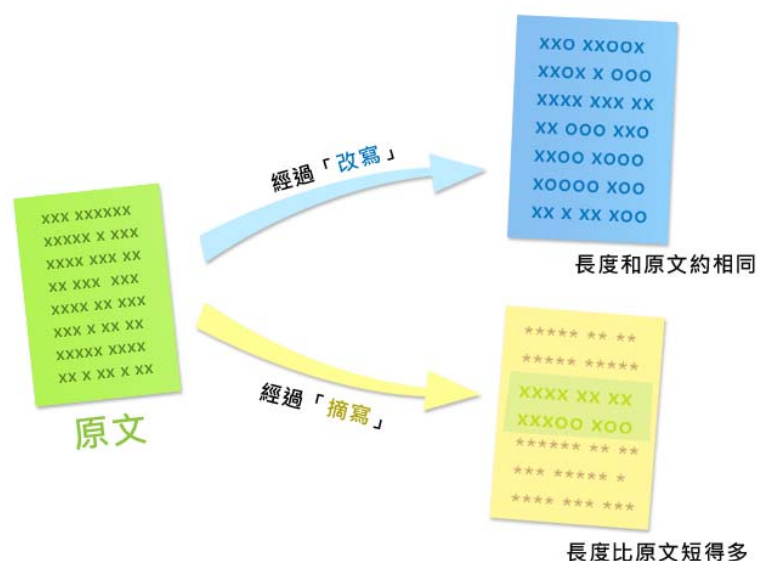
xxx xxxxxx
xxxxx x xxx
xxxx xxx xx
xx xxx xxx
xxxx xx xxx
xxx x xx xx
xxxxx xxxx
xx x xx x xx

原文

經過「改寫」

xxo xxoox
xxox x ooo
xxxx xxx xx
xx ooo xxo
xxoo xooo
xoooo xoo
xx x xx xoo

長度和原文約相同

經過「摘寫」

***** ** **
***** *****
xxxx xx xx
xxxoo xoo
****** ** **
*** ***** *
**** *** ***

長度比原文短得多